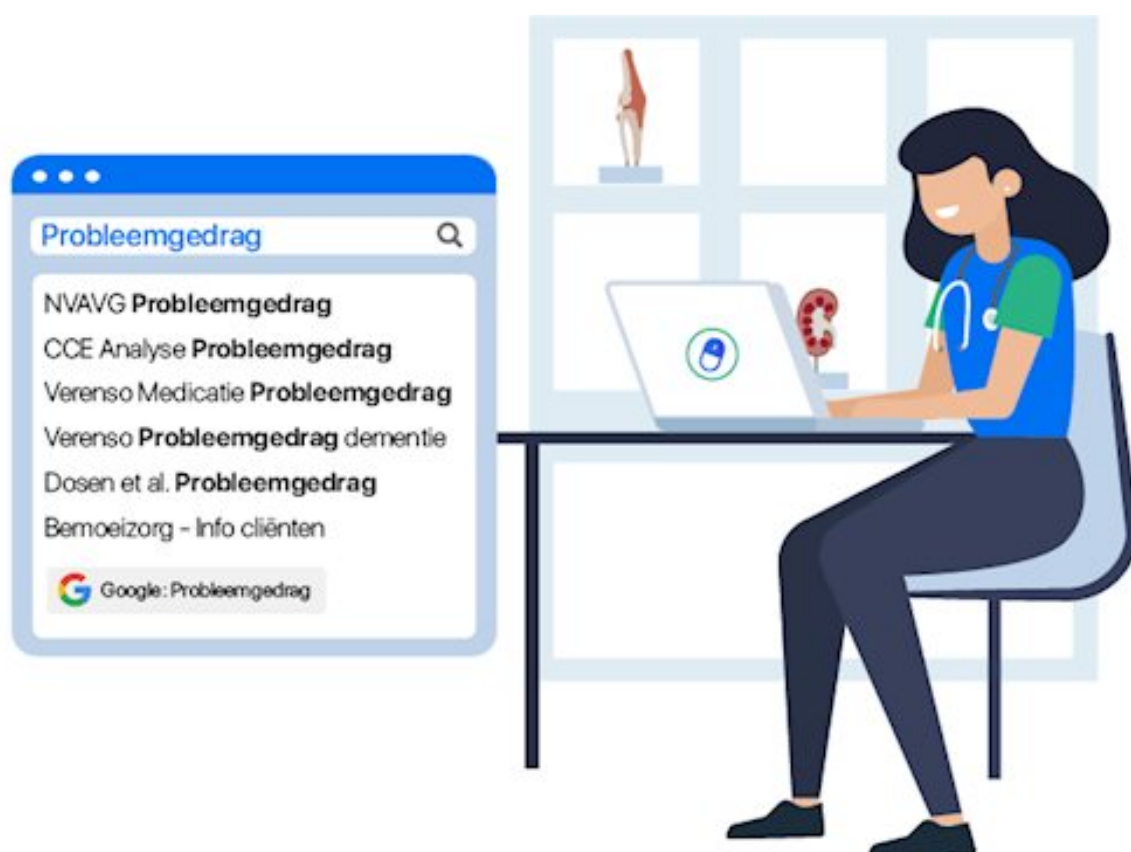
Probleemgedrag

NVAVG **Probleemgedrag**

CCE Analyse **Probleemgedrag**

Verenso Medicatie **Probleemgedrag**

Verenso **Probleemgedrag** dementie

Dosen et al. **Probleemgedrag**

Bemoeizorg - Info cliënten

Google: Probleemgedrag